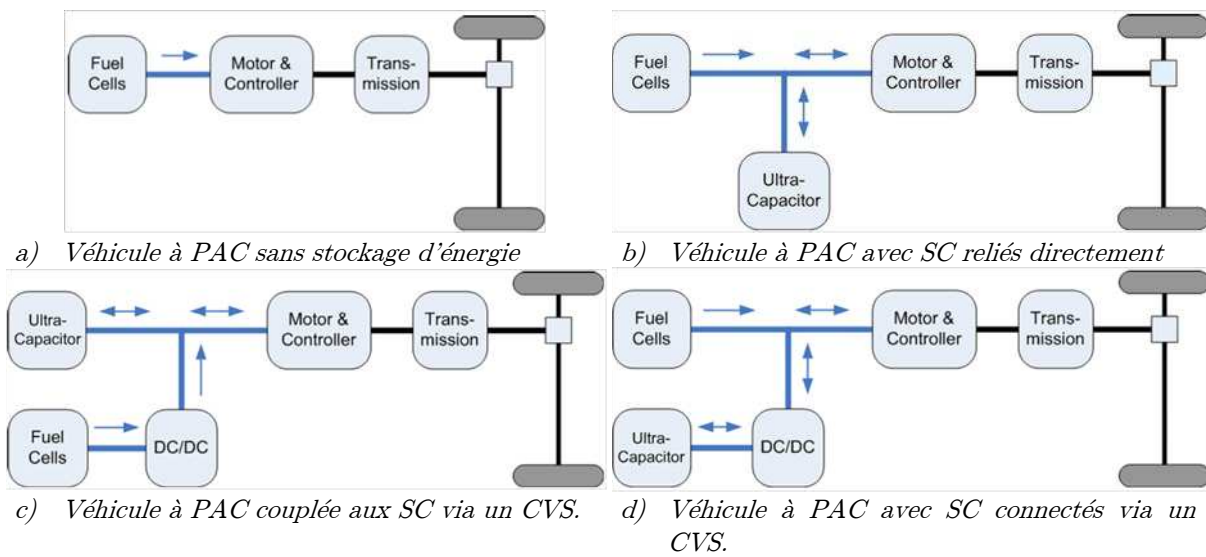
Fuel Cells

Motor & Controller

Transmission

a) Véhicule à PAC sans stockage d'énergie

Fuel Cells

Motor & Controller

Transmission

Ultra-Capacitor

b) Véhicule à PAC avec SC reliés directement

Ultra-Capacitor

Motor & Controller

Transmission

Fuel Cells

DC/DC

c) Véhicule à PAC couplée aux SC via un CVS.

Fuel Cells

Motor & Controller

Transmission

Ultra-Capacitor

DC/DC

d) Véhicule à PAC avec SC connectés via un CVS.